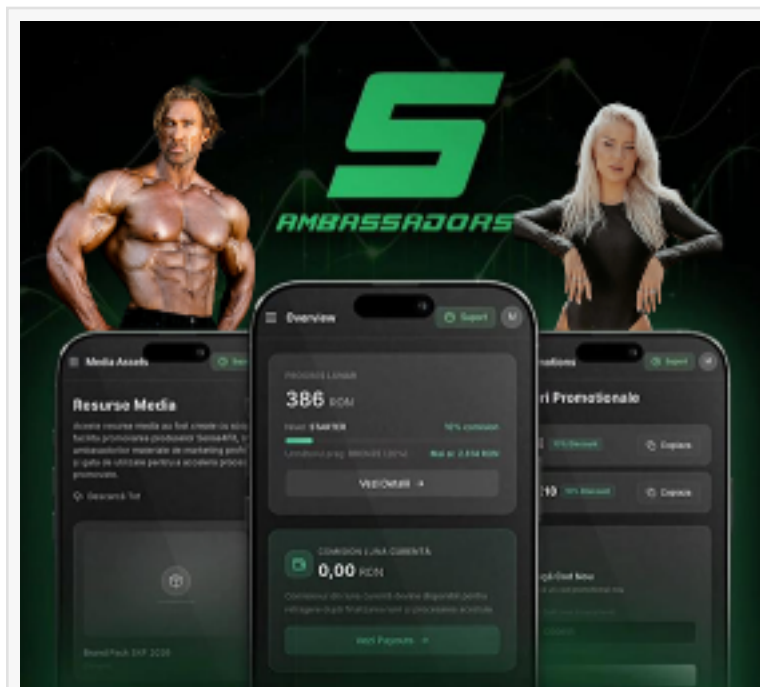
S
AMBASSADORS

Media Assets
Resurse Media
Aceste resurse media au fost create cu scopul de a facilita promovarea produselor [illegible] ambasadorilor materiale de marketing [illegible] gata de utilizare pentru a accelera procesul de promovare.
Descarcă Tot
Brand Pack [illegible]

Overview
Suport
PROGRES LUNAR
386 RON
Nivel: STARTER
10% comision
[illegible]
Mai ai: 2.614 RON
Vezi Detalii →
COMISION LUNA CURENTĂ
0,00 RON
Comisionul din luna curentă devine disponibil pentru retragere după finalizarea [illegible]
Vezi Payouts →

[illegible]otions
Suport
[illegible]ri Promotionale
10% Discount
Copiaza
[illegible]10
10% Discount
Copiaza
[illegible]